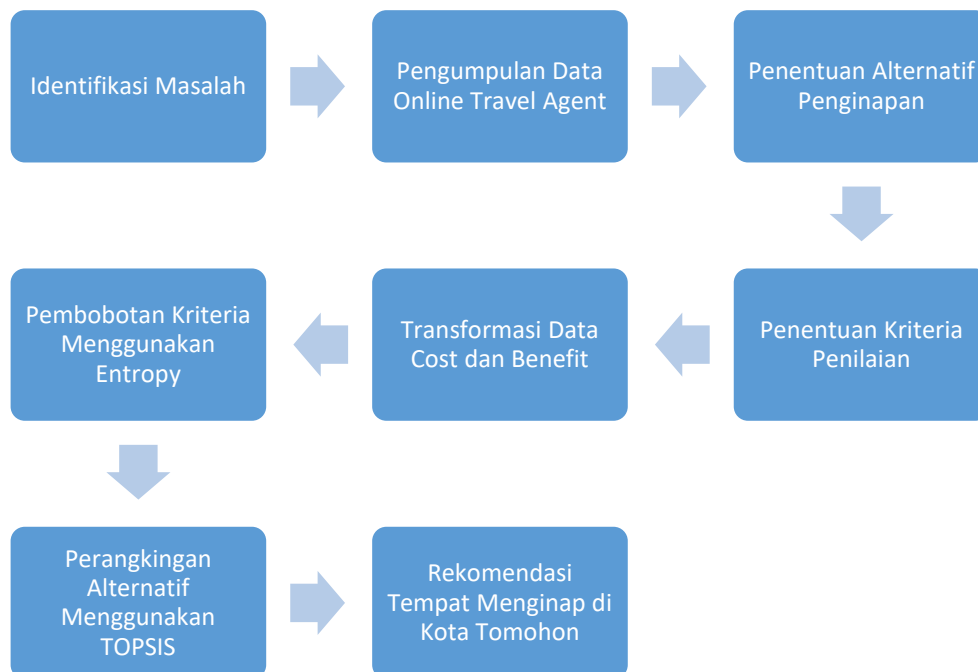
Identifikasi Masalah

Pengumpulan Data Online Travel Agent

Penentuan Alternatif Penginapan

Penentuan Kriteria Penilaian

Transformasi Data Cost dan Benefit

Pembobotan Kriteria Menggunakan Entropy

Perangkingan Alternatif Menggunakan TOPSIS

Rekomendasi Tempat Menginap di Kota Tomohon